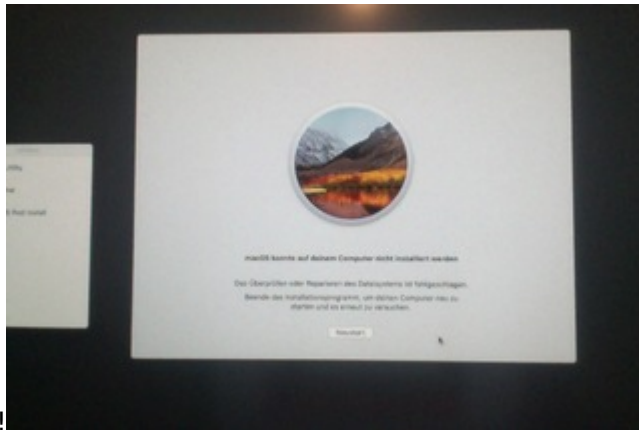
macOS konnte auf deinem Computer nicht installiert werden

Das Überprüfen oder Reparieren des Dateisystems ist fehlgeschlagen.

Beende das Installationsprogramm, um deinen Computer neu zu starten und es erneut zu versuchen.

Neustart

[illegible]

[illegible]

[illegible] Install